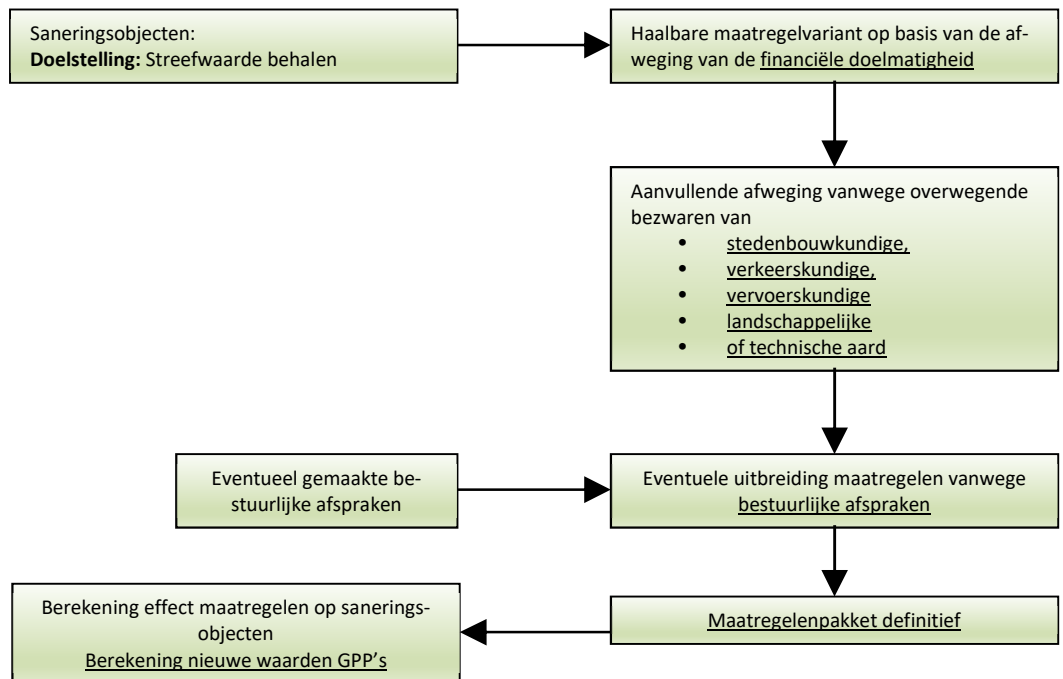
Saneringsobjecten:
**Doelstelling:** Streefwaarde behalen

Haalbare maatregelvariant op basis van de afweging van de financiële doelmatigheid

Aanvullende afweging vanwege overwegende bezwaren van
- stedenbouwkundige,
- verkeerskundige,
- vervoerskundige
- landschappelijke
- of technische aard

Eventueel gemaakte bestuurlijke afspraken

Eventuele uitbreiding maatregelen vanwege bestuurlijke afspraken

Maatregelenpakket definitief

Berekening effect maatregelen op saneringsobjecten
Berekening nieuwe waarden GPP's